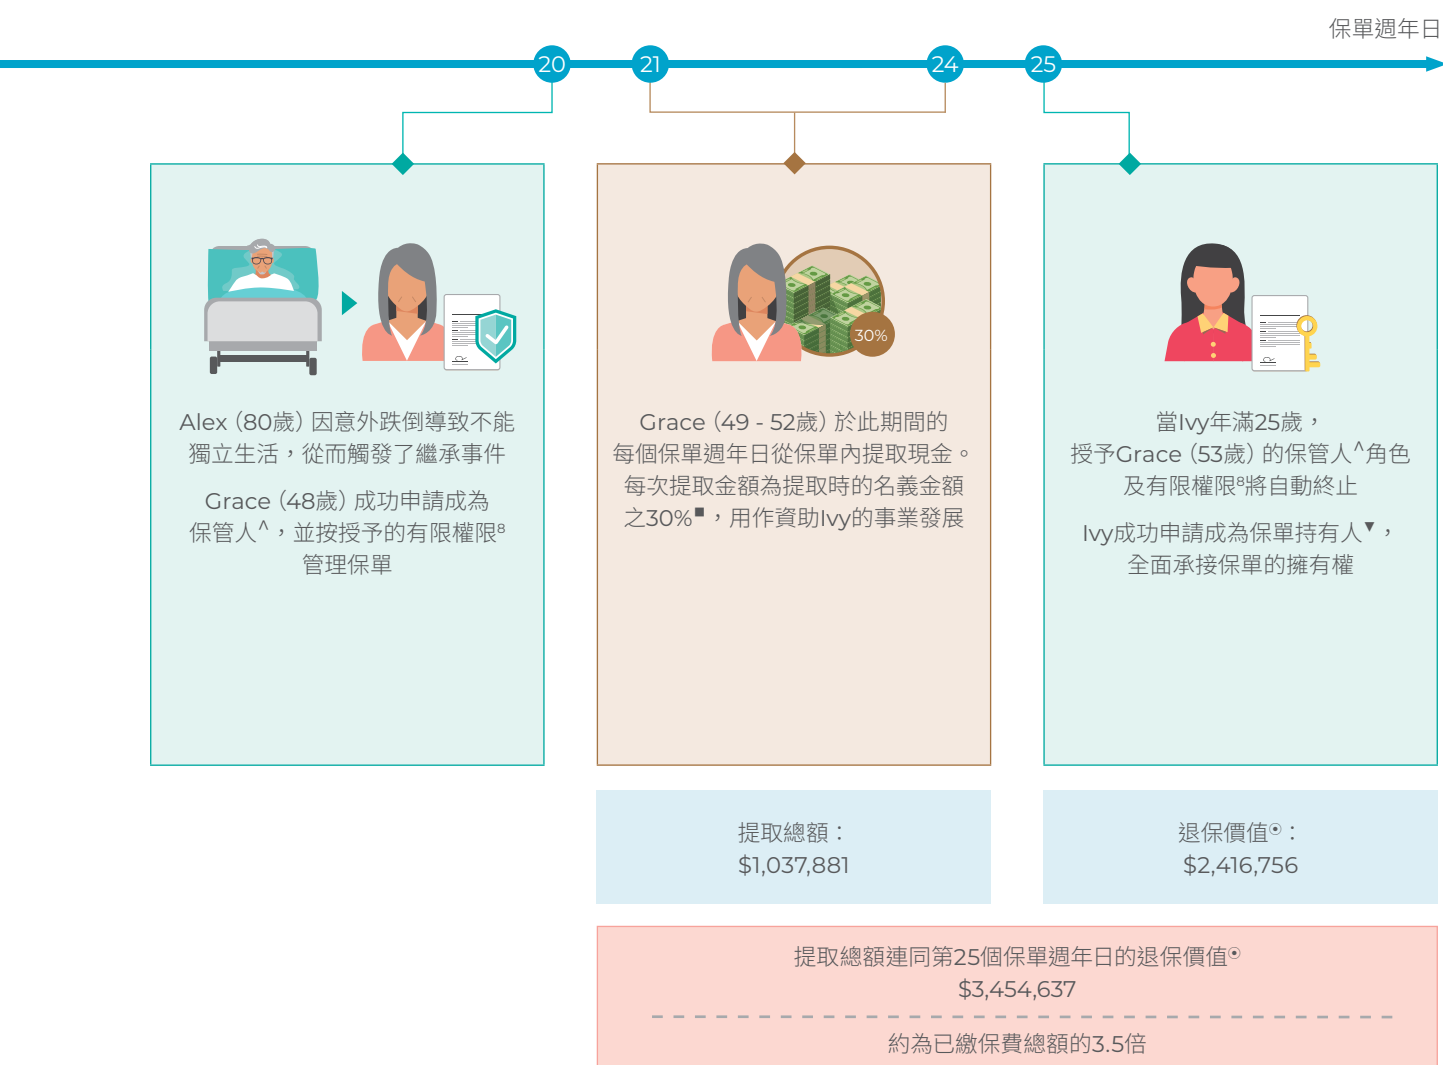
保單週年日

20
21
24
25

30%

Alex（80歲）因意外跌倒導致不能獨立生活，從而觸發了繼承事件

Grace（48歲）成功申請成為保管人^，並按授予的有限權限⁸管理保單

Grace（49 - 52歲）於此期間的每個保單週年日從保單內提取現金。每次提取金額為提取時的名義金額之30%■，用作資助Ivy的事業發展

當Ivy年滿25歲，授予Grace（53歲）的保管人^角色及有限權限⁸將自動終止

Ivy成功申請成為保單持有人▼，全面承接保單的擁有權

提取總額：
$1,037,881

退保價值⦿：
$2,416,756

提取總額連同第25個保單週年日的退保價值⦿
$3,454,637

約為已繳保費總額的3.5倍